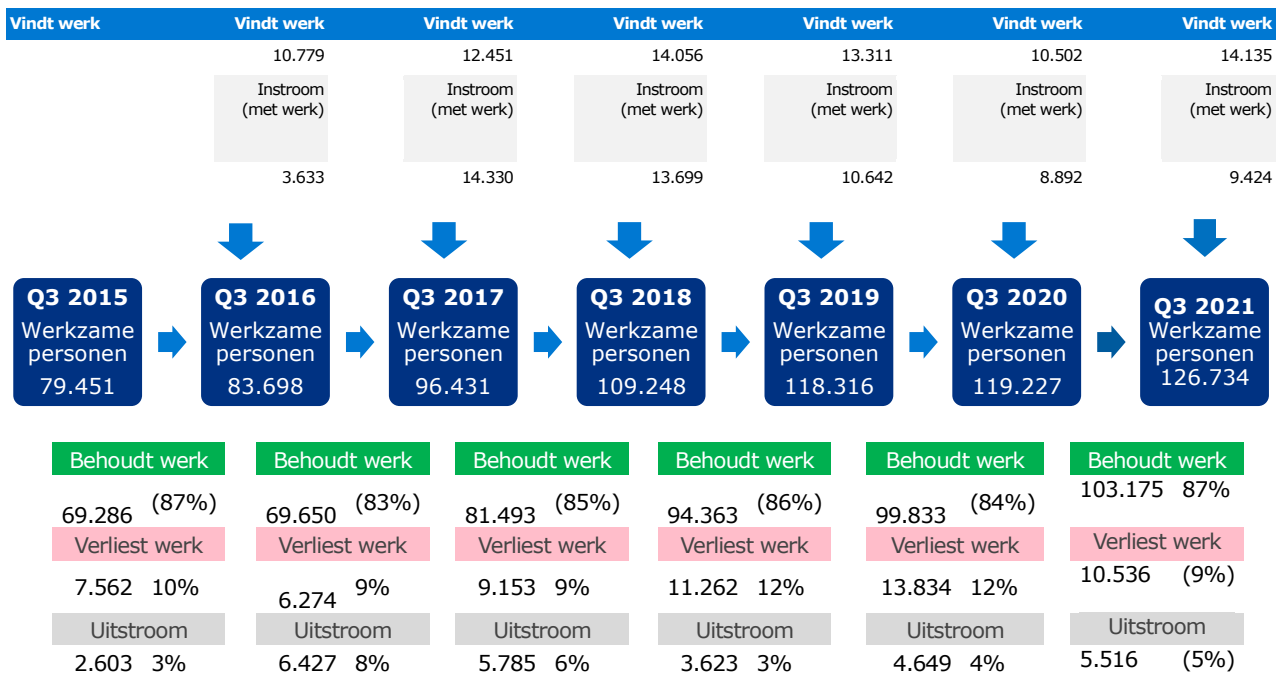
| Vindt werk | Vindt werk | Vindt werk | Vindt werk | Vindt werk | Vindt werk | Vindt werk |
|---|---|---|---|---|---|---|
| | 10.779 | 12.451 | 14.056 | 13.311 | 10.502 | 14.135 |
| | Instroom (met werk) | Instroom (met werk) | Instroom (met werk) | Instroom (met werk) | Instroom (met werk) | Instroom (met werk) |
| | 3.633 | 14.330 | 13.699 | 10.642 | 8.892 | 9.424 |

Q3 2015 Werkzame personen 79.451

Q3 2016 Werkzame personen 83.698

Q3 2017 Werkzame personen 96.431

Q3 2018 Werkzame personen 109.248

Q3 2019 Werkzame personen 118.316

Q3 2020 Werkzame personen 119.227

Q3 2021 Werkzame personen 126.734

| Behoudt werk | Behoudt werk | Behoudt werk | Behoudt werk | Behoudt werk | Behoudt werk |
|---|---|---|---|---|---|
| 69.286 (87%) | 69.650 (83%) | 81.493 (85%) | 94.363 (86%) | 99.833 (84%) | 103.175 87% |
| Verliest werk | Verliest werk | Verliest werk | Verliest werk | Verliest werk | Verliest werk |
| 7.562 10% | 6.274 9% | 9.153 9% | 11.262 12% | 13.834 12% | 10.536 (9%) |
| Uitstroom | Uitstroom | Uitstroom | Uitstroom | Uitstroom | Uitstroom |
| 2.603 3% | 6.427 8% | 5.785 6% | 3.623 3% | 4.649 4% | 5.516 (5%) |